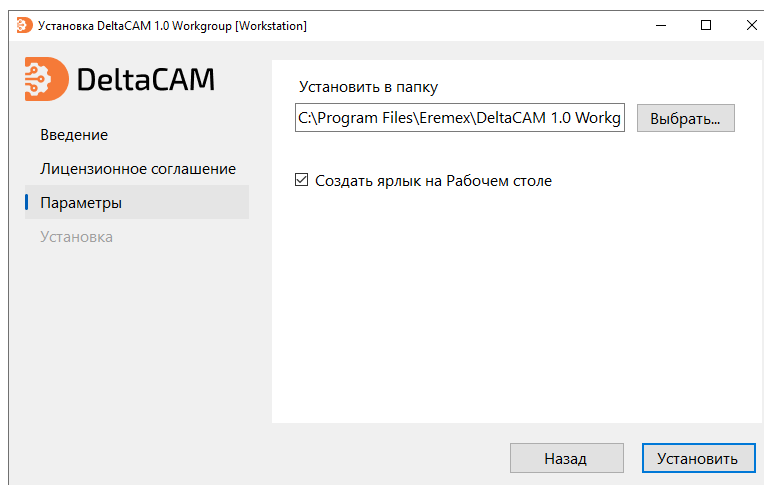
Установка DeltaCAM 1.0 Workgroup [Workstation]

DeltaCAM

Введение
Лицензионное соглашение
Параметры
Установка

Установить в папку
C:\Program Files\Eremex\DeltaCAM 1.0 Workg
Выбрать...

☑ Создать ярлык на Рабочем столе

Назад
Установить